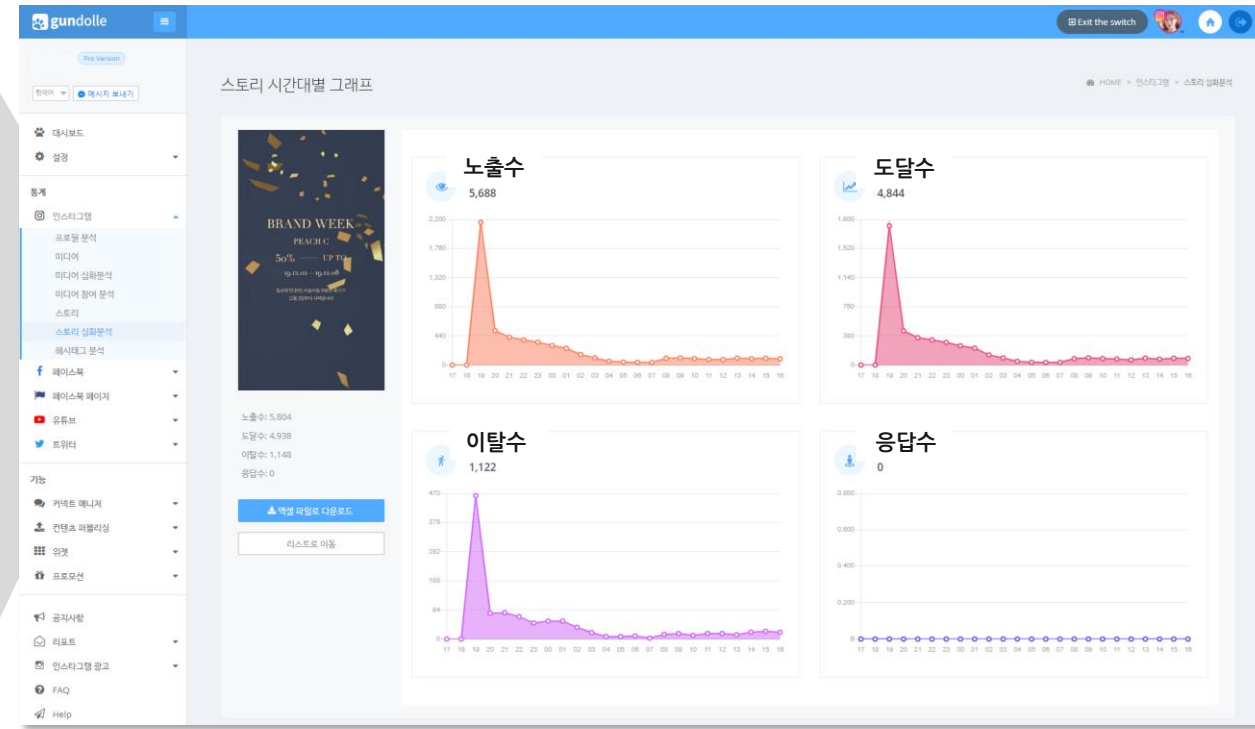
gundolle

Exit the switch

Pro Version

한국어 ▾ 메시지 보내기

대시보드
설정

통계
인스타그램
프로필 분석
미디어
미디어 심화분석
미디어 참여 분석
스토리
스토리 심화분석
해시태그 분석
페이스북
페이스북 페이지
유튜브
트위터

기능
커멘트 매니저
컨텐츠 퍼블리싱
위젯
프로모션

공지사항
리포트
인스타그램 광고
FAQ
Help

스토리 시간대별 그래프

HOME > 인스타그램 > 스토리 심화분석

BRAND WEEK
PEACH C
50% UP TO

노출수: 5,804
도달수: 4,938
이탈수: 1,148
응답수: 0

엑셀 파일로 다운로드
리스트로 이동

노출수
5,688

도달수
4,844

이탈수
1,122

응답수
0

2,200 1,760 1,320 880 440 0
17 18 19 20 21 22 23 00 01 02 03 04 05 06 07 08 09 10 11 12 13 14 15 16

1,900 1,520 1,140 760 380 0
17 18 19 20 21 22 23 00 01 02 03 04 05 06 07 08 09 10 11 12 13 14 15 16

470 376 282 188 94 0
17 18 19 20 21 22 23 00 01 02 03 04 05 06 07 08 09 10 11 12 13 14 15 16

0.800 0.600 0.400 0.200 0
17 18 19 20 21 22 23 00 01 02 03 04 05 06 07 08 09 10 11 12 13 14 15 16